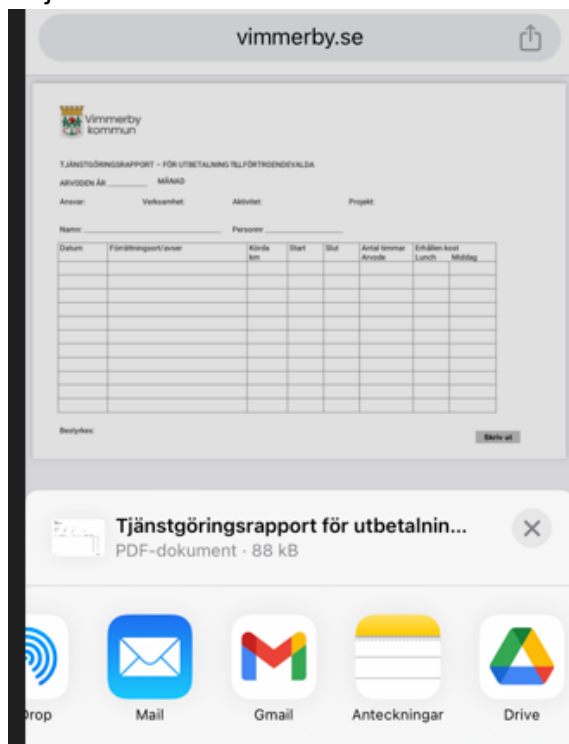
vimmerby.se

Vimmerby kommun

TJÄNSTGÖRINGSRAPPORT – FÖR UTBETALNING TILL FÖRTROENDEVALDA

ARVODEN ÅR ________ MÅNAD

Ansvar: Verksamhet: Aktivitet: Projekt:

Namn: ____________________ Personnr ____________

| Datum | Förrättningsort/avser | Körda km | Start | Slut | Antal timmar Arvode | Erhållen kost Lunch | Middag |
|---|---|---|---|---|---|---|---|
| | | | | | | | |
| | | | | | | | |
| | | | | | | | |
| | | | | | | | |
| | | | | | | | |
| | | | | | | | |
| | | | | | | | |
| | | | | | | | |
| | | | | | | | |
| | | | | | | | |

Bestyrkes:

Skriv ut

Tjänstgöringsrapport för utbetalnin...
PDF-dokument · 88 kB

Drop Mail Gmail Anteckningar Drive